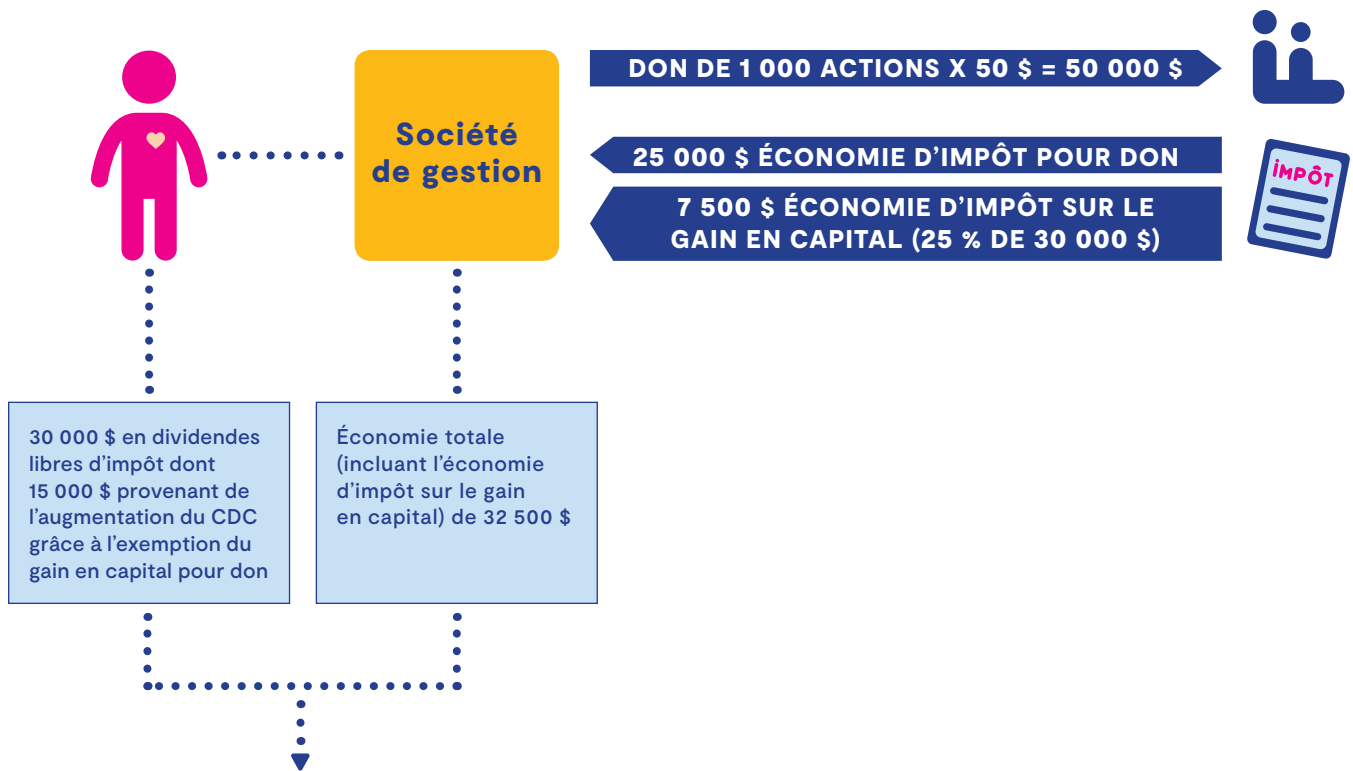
Société de gestion

DON DE 1 000 ACTIONS X 50 $ = 50 000 $

25 000 $ ÉCONOMIE D'IMPÔT POUR DON

7 500 $ ÉCONOMIE D'IMPÔT SUR LE GAIN EN CAPITAL (25 % DE 30 000 $)

IMPÔT

30 000 $ en dividendes libres d'impôt dont 15 000 $ provenant de l'augmentation du CDC grâce à l'exemption du gain en capital pour don

Économie totale (incluant l'économie d'impôt sur le gain en capital) de 32 500 $